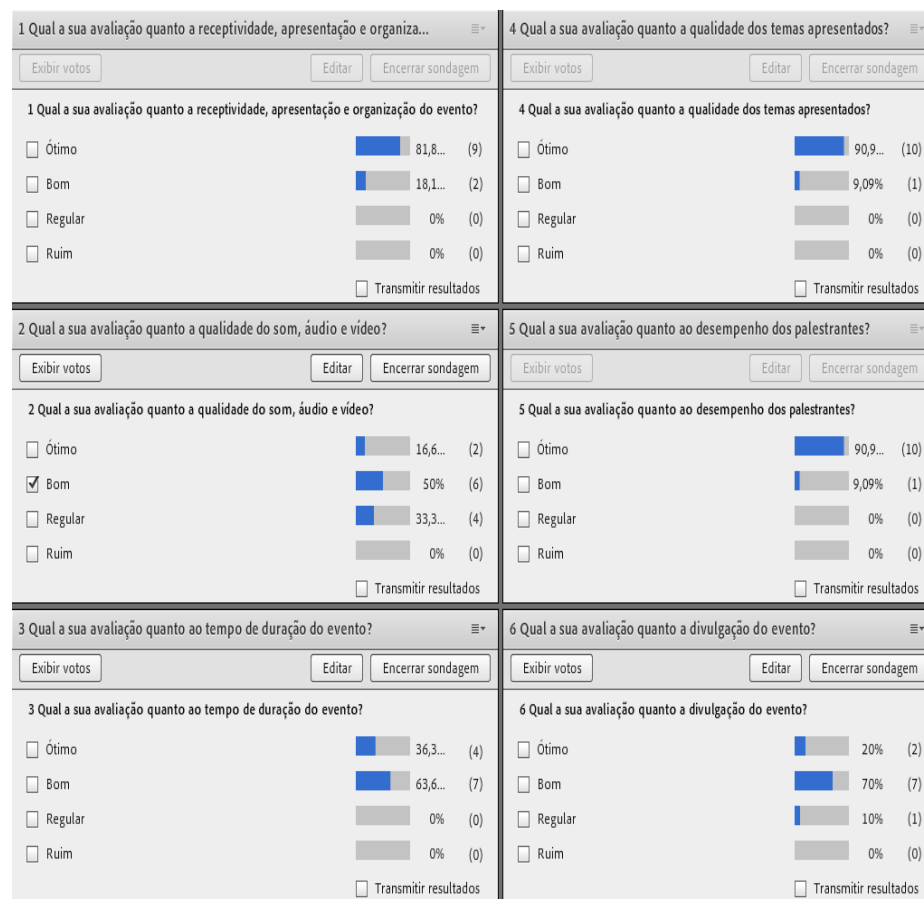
1 Qual a sua avaliação quanto a receptividade, apresentação e organiza...

Exibir votos | Editar | Encerrar sondagem

1 Qual a sua avaliação quanto a receptividade, apresentação e organização do evento?

Ótimo 81,8... (9)
Bom 18,1... (2)
Regular 0% (0)
Ruim 0% (0)

Transmitir resultados

2 Qual a sua avaliação quanto a qualidade do som, áudio e vídeo?

Exibir votos | Editar | Encerrar sondagem

2 Qual a sua avaliação quanto a qualidade do som, áudio e vídeo?

Ótimo 16,6... (2)
Bom 50% (6)
Regular 33,3... (4)
Ruim 0% (0)

Transmitir resultados

3 Qual a sua avaliação quanto ao tempo de duração do evento?

Exibir votos | Editar | Encerrar sondagem

3 Qual a sua avaliação quanto ao tempo de duração do evento?

Ótimo 36,3... (4)
Bom 63,6... (7)
Regular 0% (0)
Ruim 0% (0)

Transmitir resultados

4 Qual a sua avaliação quanto a qualidade dos temas apresentados?

Exibir votos | Editar | Encerrar sondagem

4 Qual a sua avaliação quanto a qualidade dos temas apresentados?

Ótimo 90,9... (10)
Bom 9,09% (1)
Regular 0% (0)
Ruim 0% (0)

Transmitir resultados

5 Qual a sua avaliação quanto ao desempenho dos palestrantes?

Exibir votos | Editar | Encerrar sondagem

5 Qual a sua avaliação quanto ao desempenho dos palestrantes?

Ótimo 90,9... (10)
Bom 9,09% (1)
Regular 0% (0)
Ruim 0% (0)

Transmitir resultados

6 Qual a sua avaliação quanto a divulgação do evento?

Exibir votos | Editar | Encerrar sondagem

6 Qual a sua avaliação quanto a divulgação do evento?

Ótimo 20% (2)
Bom 70% (7)
Regular 10% (1)
Ruim 0% (0)

Transmitir resultados